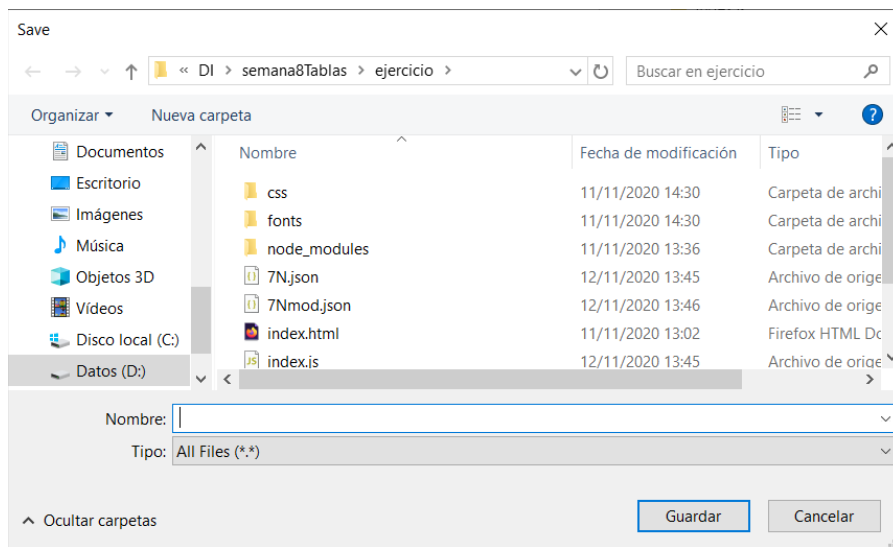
Save

« DI › semana8Tablas › ejercicio ›

Buscar en ejercicio

Organizar ▾ Nueva carpeta

Documentos
Escritorio
Imágenes
Música
Objetos 3D
Vídeos
Disco local (C:)
Datos (D:)

| Nombre | Fecha de modificación | Tipo |
|---|---|---|
| css | 11/11/2020 14:30 | Carpeta de archi |
| fonts | 11/11/2020 14:30 | Carpeta de archi |
| node_modules | 11/11/2020 13:36 | Carpeta de archi |
| 7N.json | 12/11/2020 13:45 | Archivo de orige |
| 7Nmod.json | 12/11/2020 13:46 | Archivo de orige |
| index.html | 11/11/2020 13:02 | Firefox HTML Do |
| index.js | 12/11/2020 13:45 | Archivo de orige |

Nombre:

Tipo: All Files (*.*)

Ocultar carpetas

Guardar Cancelar